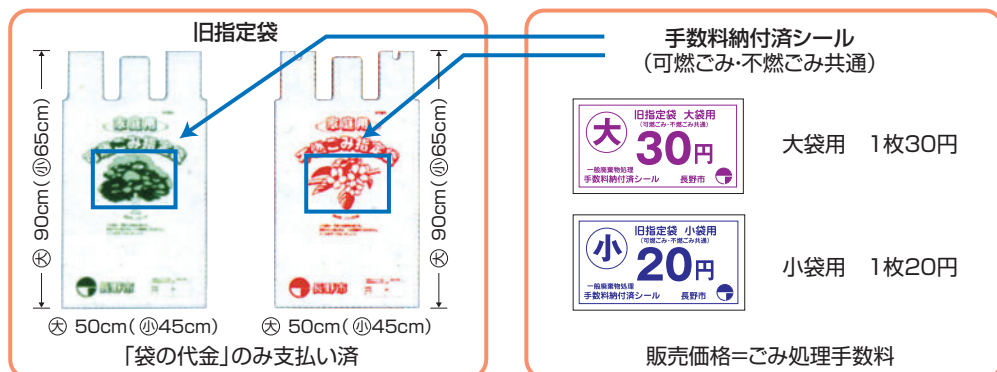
旧指定袋

㊇ 90cm（㊛65cm）

家庭用 ごみ袋

長野市

家庭用 ごみ指定袋

長野市

㊇ 90cm（㊛65cm）

㊇ 50cm（㊛45cm） ㊇ 50cm（㊛45cm）

「袋の代金」のみ支払い済

手数料納付済シール
（可燃ごみ·不燃ごみ共通）

大 旧指定袋 大袋用 （可燃ごみ·不燃ごみ共通） 30円 一般廃棄物処理 手数料納付済シール 長野市

大袋用 1枚30円

小 旧指定袋 小袋用 （可燃ごみ·不燃ごみ共通） 20円 一般廃棄物処理 手数料納付済シール 長野市

小袋用 1枚20円

販売価格=ごみ処理手数料